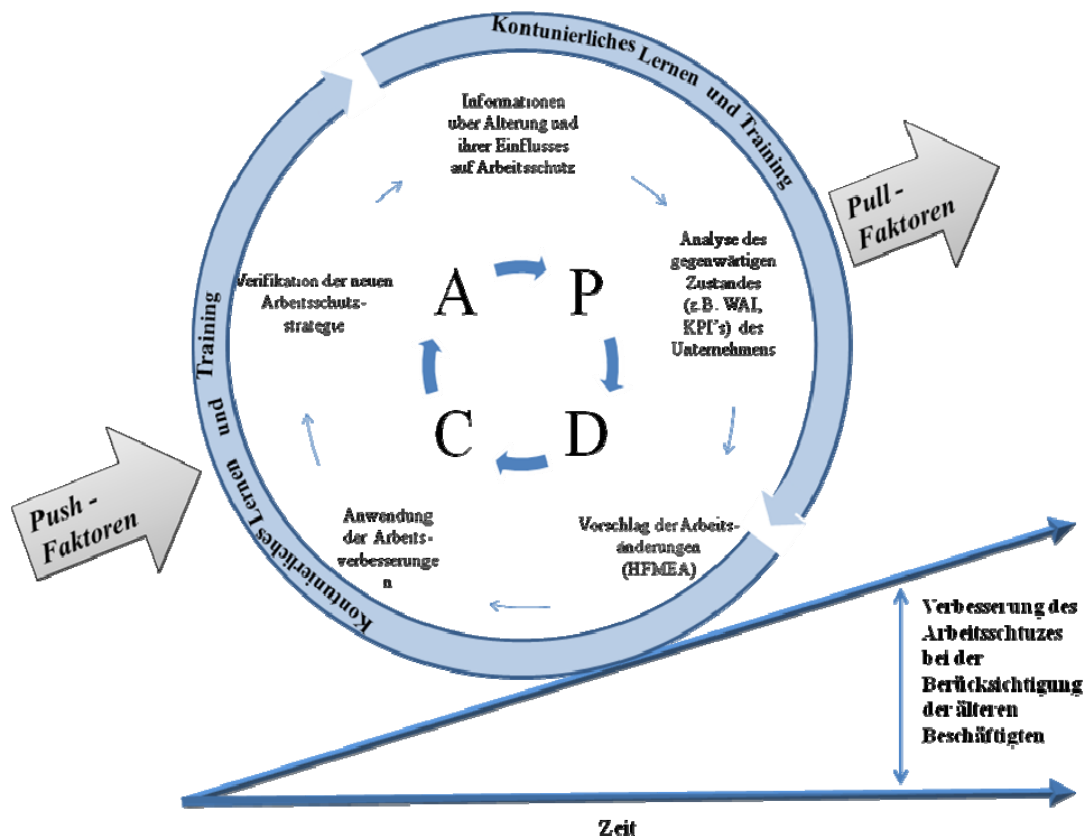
Kontunierliches Lernen und Training

Informationen uber Alterung und ihrer Einflusses auf Arbeitsschutz

Pull - Faktoren

Analyse des gegenwärtigen Zustandes (z.B. WAI, KPI's) des Unternehmens

Verifikation der neuen Arbeitsschutzstrategie

A P C D

Training und Lernen Kontunierliches

Push - Faktoren

Anwendung der Arbeitsverbesserungen

Vorschlag der Arbeitsänderungen (HFMEA)

Verbesserung des Arbeitsschtuzes bei der Berücksichtigung der älteren Beschäftigten

Zeit